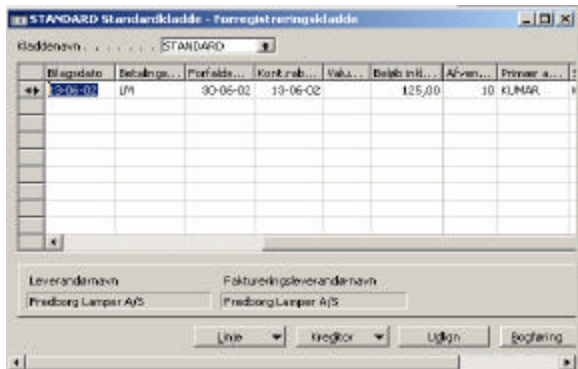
STANDARD Standardkladde - Forregistreringskladde

Kladdenavn . . . . . . . STANDARD

| Bilagsdato | Betalings... | Forfalds... | Kont.rab... | Valu... | Beløb inkl... | Af-ven... | Primær a... |
|---|---|---|---|---|---|---|---|
| 13-06-02 | LM | 30-06-02 | 13-06-02 | | 125,00 | 10 | KUMAR |

Leverandørnavn
Fredborg Lamper A/S

Faktureringsleverandørnavn
Fredborg Lamper A/S

Linje | Kreditor | Udlign | Bogføring